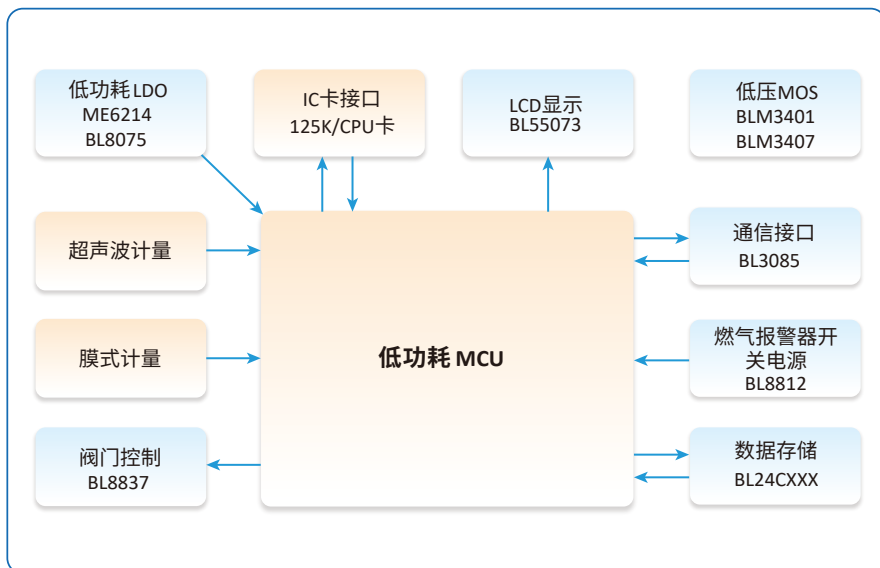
低功耗LDO
ME6214
BL8075

IC卡接口
125K/CPU卡

LCD显示
BL55073

低压MOS
BLM3401
BLM3407

超声波计量

通信接口
BL3085

膜式计量

低功耗 MCU

燃气报警器开关电源
BL8812

阀门控制
BL8837

数据存储
BL24CXXX